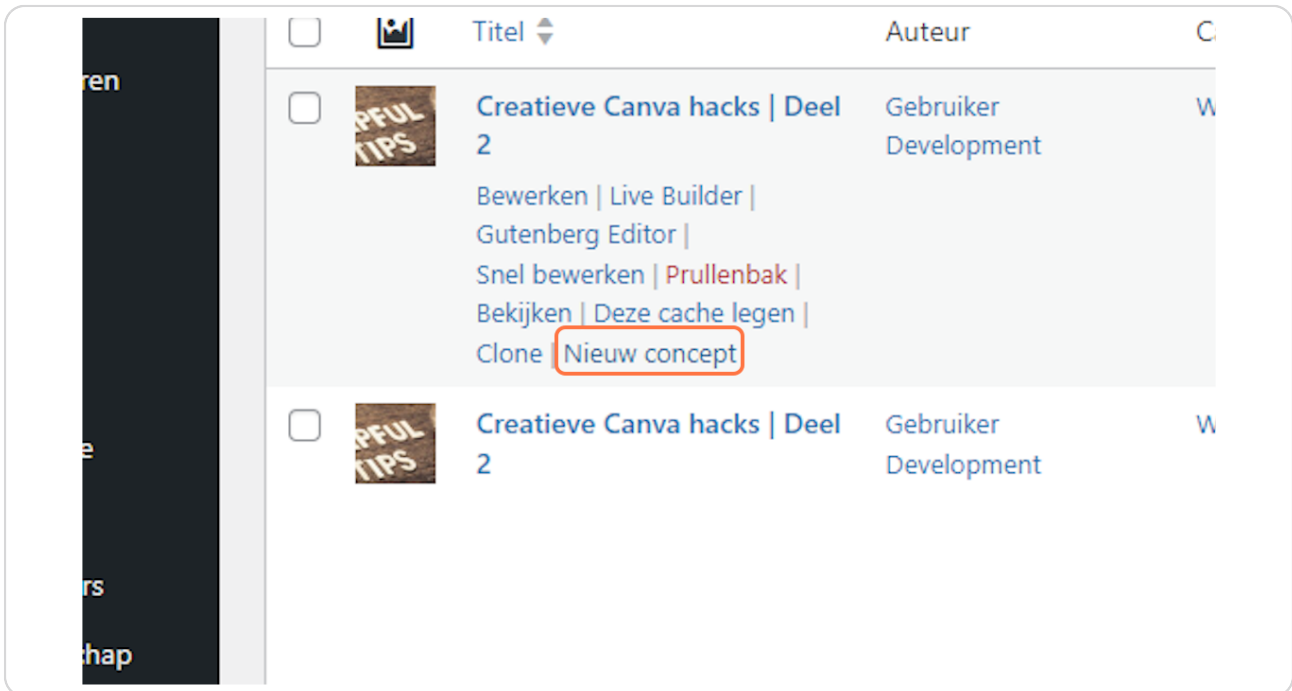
ren

e

rs

chap

| | | Titel | Auteur | C |
|---|---|---|---|---|
| | PFUL TIPS | Creatieve Canva hacks \| Deel 2<br>Bewerken \| Live Builder \| Gutenberg Editor \| Snel bewerken \| Prullenbak \| Bekijken \| Deze cache legen \| Clone \| Nieuw concept | Gebruiker Development | W |
| | PFUL TIPS | Creatieve Canva hacks \| Deel 2 | Gebruiker Development | W |